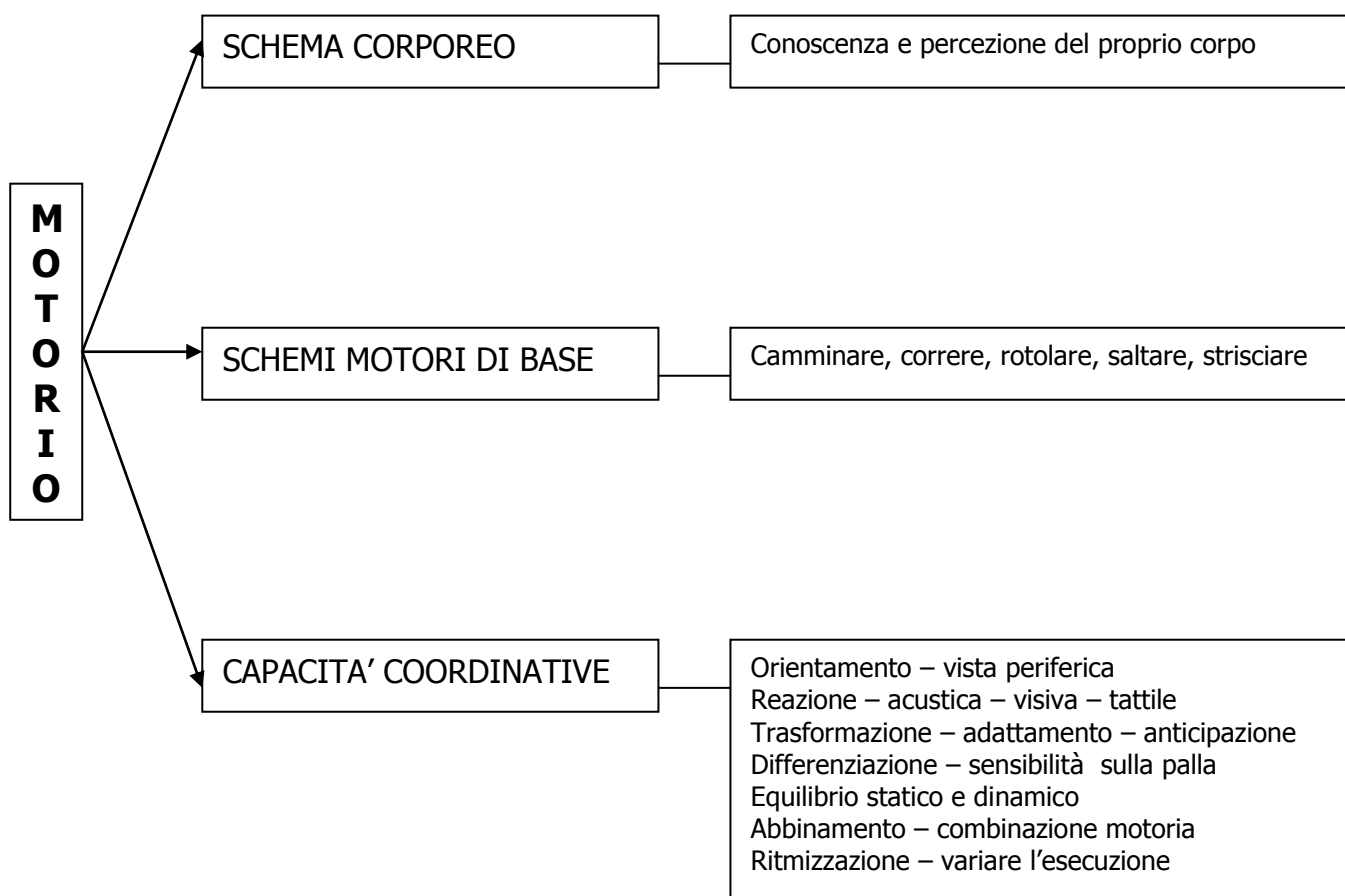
M
O
T
O
R
I
O

SCHEMA CORPOREO

Conoscenza e percezione del proprio corpo

SCHEMI MOTORI DI BASE

Camminare, correre, rotolare, saltare, strisciare

CAPACITA' COORDINATIVE

Orientamento – vista periferica
Reazione – acustica – visiva – tattile
Trasformazione – adattamento – anticipazione
Differenziazione – sensibilità sulla palla
Equilibrio statico e dinamico
Abbinamento – combinazione motoria
Ritmizzazione – variare l'esecuzione